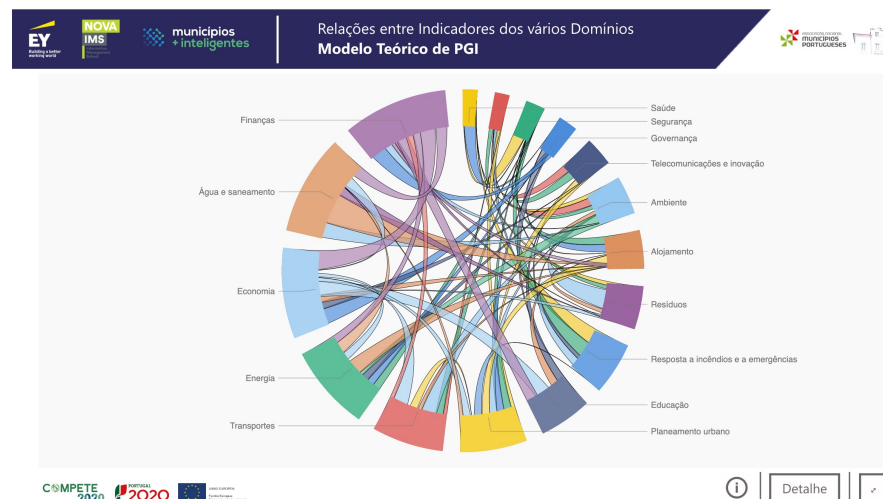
EY
Building a better working world

NOVA IMS

municípios + inteligentes

Relações entre Indicadores dos vários Domínios
Modelo Teórico de PGI

MUNICÍPIOS PORTUGUESES

Finanças
Água e saneamento
Economia
Energia
Transportes

Saúde
Segurança
Governança
Telecomunicações e inovação
Ambiente
Alojamento
Resíduos
Resposta a incêndios e a emergências
Educação
Planeamento urbano

COMPETE 2020
PORTUGAL 2020
UNIÃO EUROPEIA

Detalhe